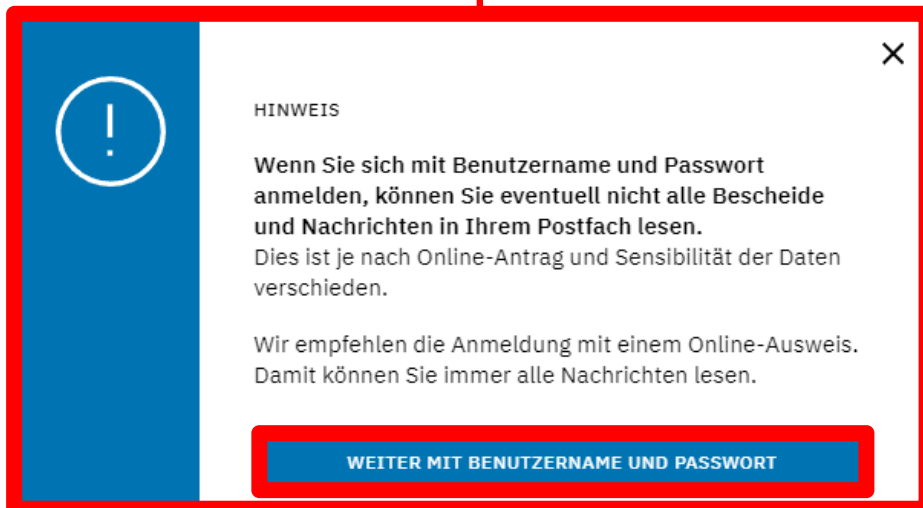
HINWEIS

**Wenn Sie sich mit Benutzername und Passwort anmelden, können Sie eventuell nicht alle Bescheide und Nachrichten in Ihrem Postfach lesen.**
Dies ist je nach Online-Antrag und Sensibilität der Daten verschieden.

Wir empfehlen die Anmeldung mit einem Online-Ausweis. Damit können Sie immer alle Nachrichten lesen.

WEITER MIT BENUTZERNAME UND PASSWORT